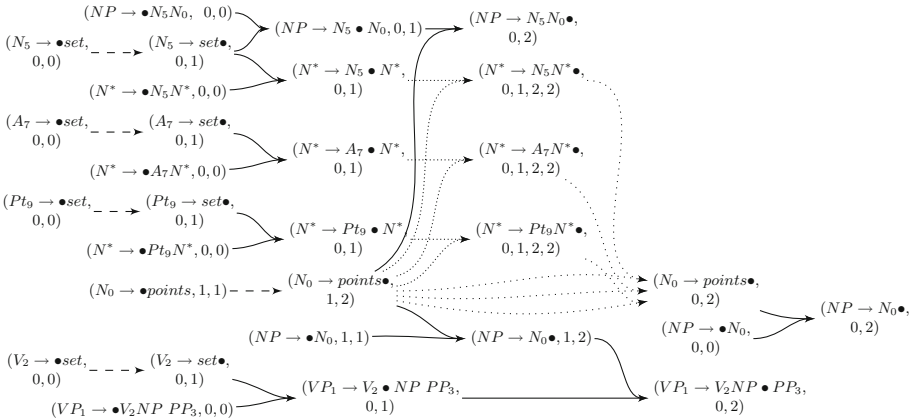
$(NP \rightarrow \bullet N_5 N_0,\ 0, 0)$

$(N_5 \rightarrow \bullet set,$ $0, 0)$

$(N_5 \rightarrow set \bullet,$ $0, 1)$

$(NP \rightarrow N_5 \bullet N_0, 0, 1)$

$(NP \rightarrow N_5 N_0 \bullet,$ $0, 2)$

$(N^* \rightarrow \bullet N_5 N^*, 0, 0)$

$(N^* \rightarrow N_5 \bullet N^*,$ $0, 1)$

$(N^* \rightarrow N_5 N^* \bullet,$ $0, 1, 2, 2)$

$(A_7 \rightarrow \bullet set,$ $0, 0)$

$(A_7 \rightarrow set \bullet,$ $0, 1)$

$(N^* \rightarrow \bullet A_7 N^*, 0, 0)$

$(N^* \rightarrow A_7 \bullet N^*,$ $0, 1)$

$(N^* \rightarrow A_7 N^* \bullet,$ $0, 1, 2, 2)$

$(Pt_9 \rightarrow \bullet set,$ $0, 0)$

$(Pt_9 \rightarrow set \bullet,$ $0, 1)$

$(N^* \rightarrow \bullet Pt_9 N^*, 0, 0)$

$(N^* \rightarrow Pt_9 \bullet N^*$ $0, 1)$

$(N^* \rightarrow Pt_9 N^* \bullet,$ $0, 1, 2, 2)$

$(N_0 \rightarrow points \bullet,$ $0, 2)$

$(N_0 \rightarrow \bullet points, 1, 1)$

$(N_0 \rightarrow points \bullet,$ $1, 2)$

$(NP \rightarrow N_0 \bullet,$ $0, 2)$

$(NP \rightarrow \bullet N_0,$ $0, 0)$

$(NP \rightarrow \bullet N_0, 1, 1)$

$(NP \rightarrow N_0 \bullet, 1, 2)$

$(V_2 \rightarrow \bullet set,$ $0, 0)$

$(V_2 \rightarrow set \bullet,$ $0, 1)$

$(VP_1 \rightarrow V_2 \bullet NP\ PP_3,$ $0, 1)$

$(VP_1 \rightarrow V_2 NP \bullet PP_3,$ $0, 2)$

$(VP_1 \rightarrow \bullet V_2 NP\ PP_3, 0, 0)$